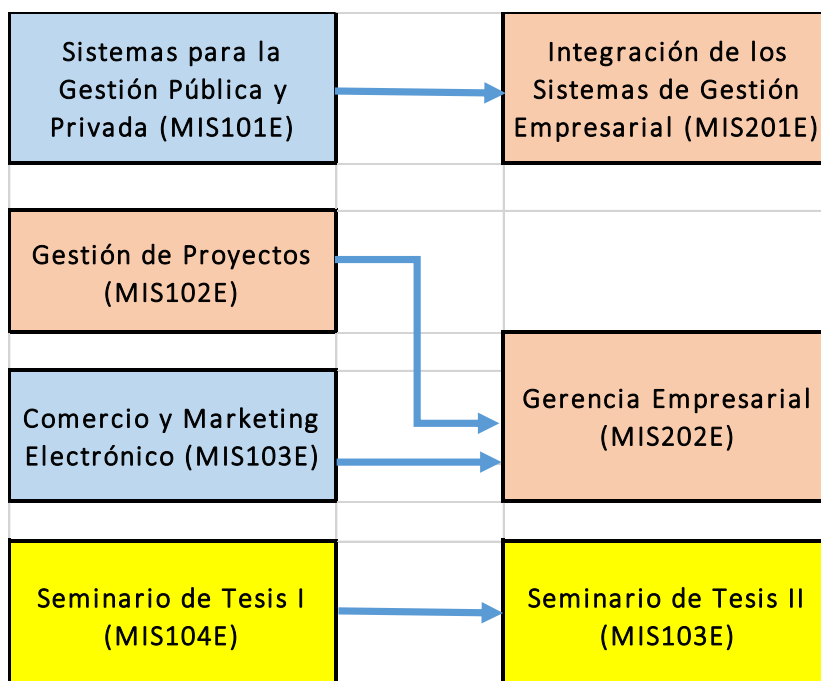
Sistemas para la Gestión Pública y Privada (MIS101E)

Integración de los Sistemas de Gestión Empresarial (MIS201E)

Gestión de Proyectos (MIS102E)

Comercio y Marketing Electrónico (MIS103E)

Gerencia Empresarial (MIS202E)

Seminario de Tesis I (MIS104E)

Seminario de Tesis II (MIS103E)